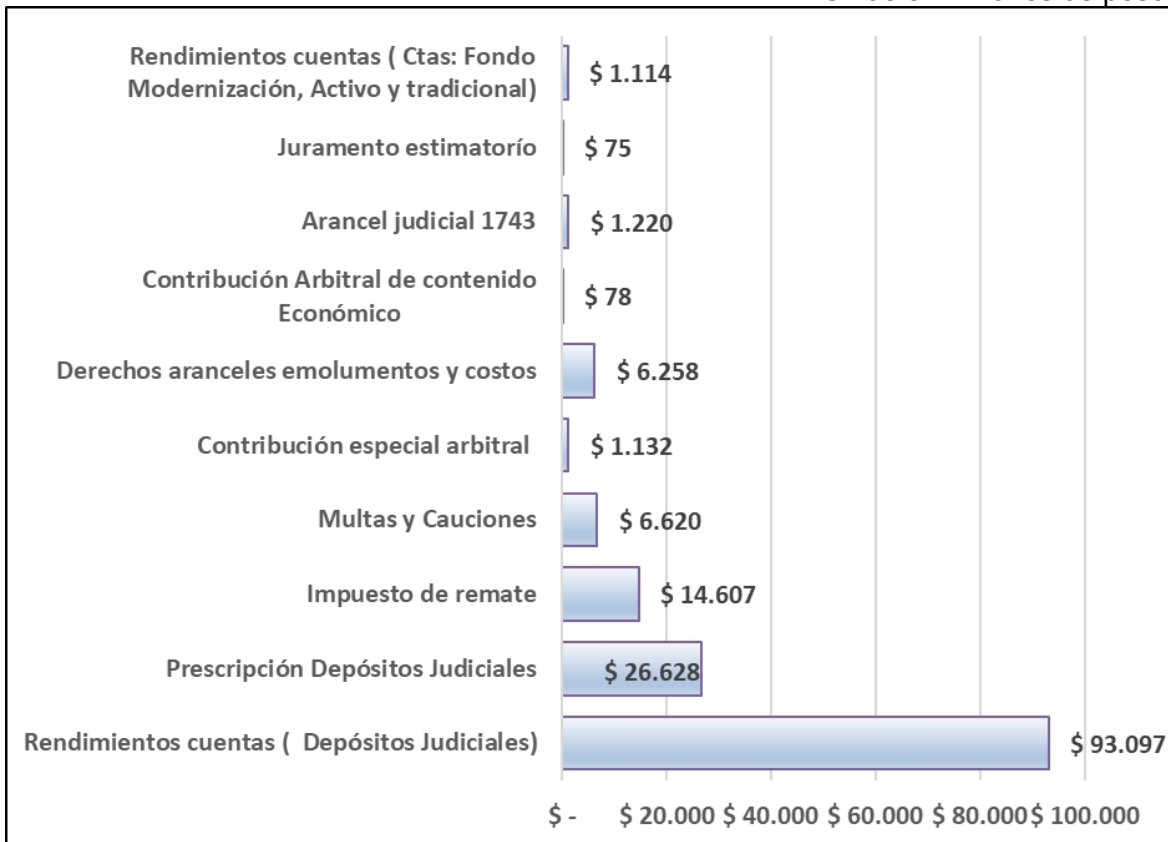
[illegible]

Rendimientos cuentas ( Ctas: Fondo Modernización, Activo y tradicional) $ 1.114

Juramento estimatorío $ 75

Arancel judicial 1743 $ 1.220

Contribución Arbitral de contenido Económico $ 78

Derechos aranceles emolumentos y costos $ 6.258

Contribución especial arbitral $ 1.132

Multas y Cauciones $ 6.620

Impuesto de remate $ 14.607

Prescripción Depósitos Judiciales $ 26.628

Rendimientos cuentas ( Depósitos Judiciales) $ 93.097

$ - $ 20.000 $ 40.000 $ 60.000 $ 80.000 $ 100.000